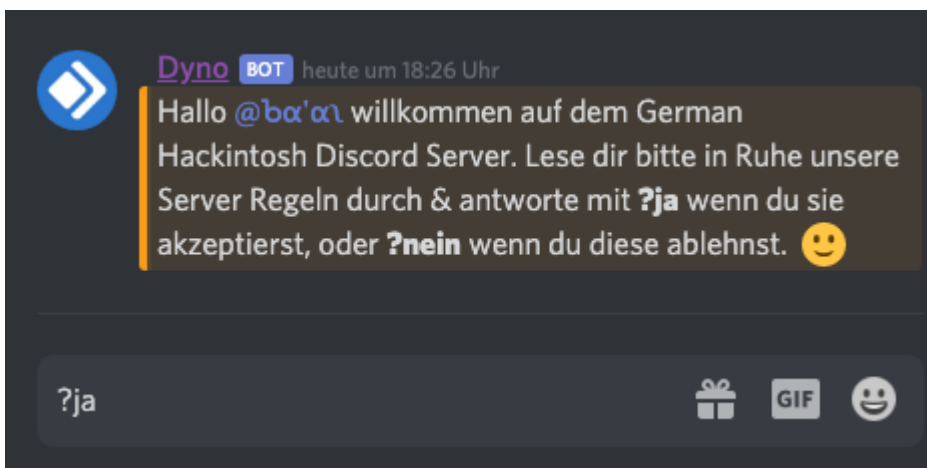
Dyno BOT heute um 18:26 Uhr

Hallo @ɓα'αι willkommen auf dem German Hackintosh Discord Server. Lese dir bitte in Ruhe unsere Server Regeln durch & antworte mit **?ja** wenn du sie akzeptierst, oder **?nein** wenn du diese ablehnst. 🙂

?ja

GIF